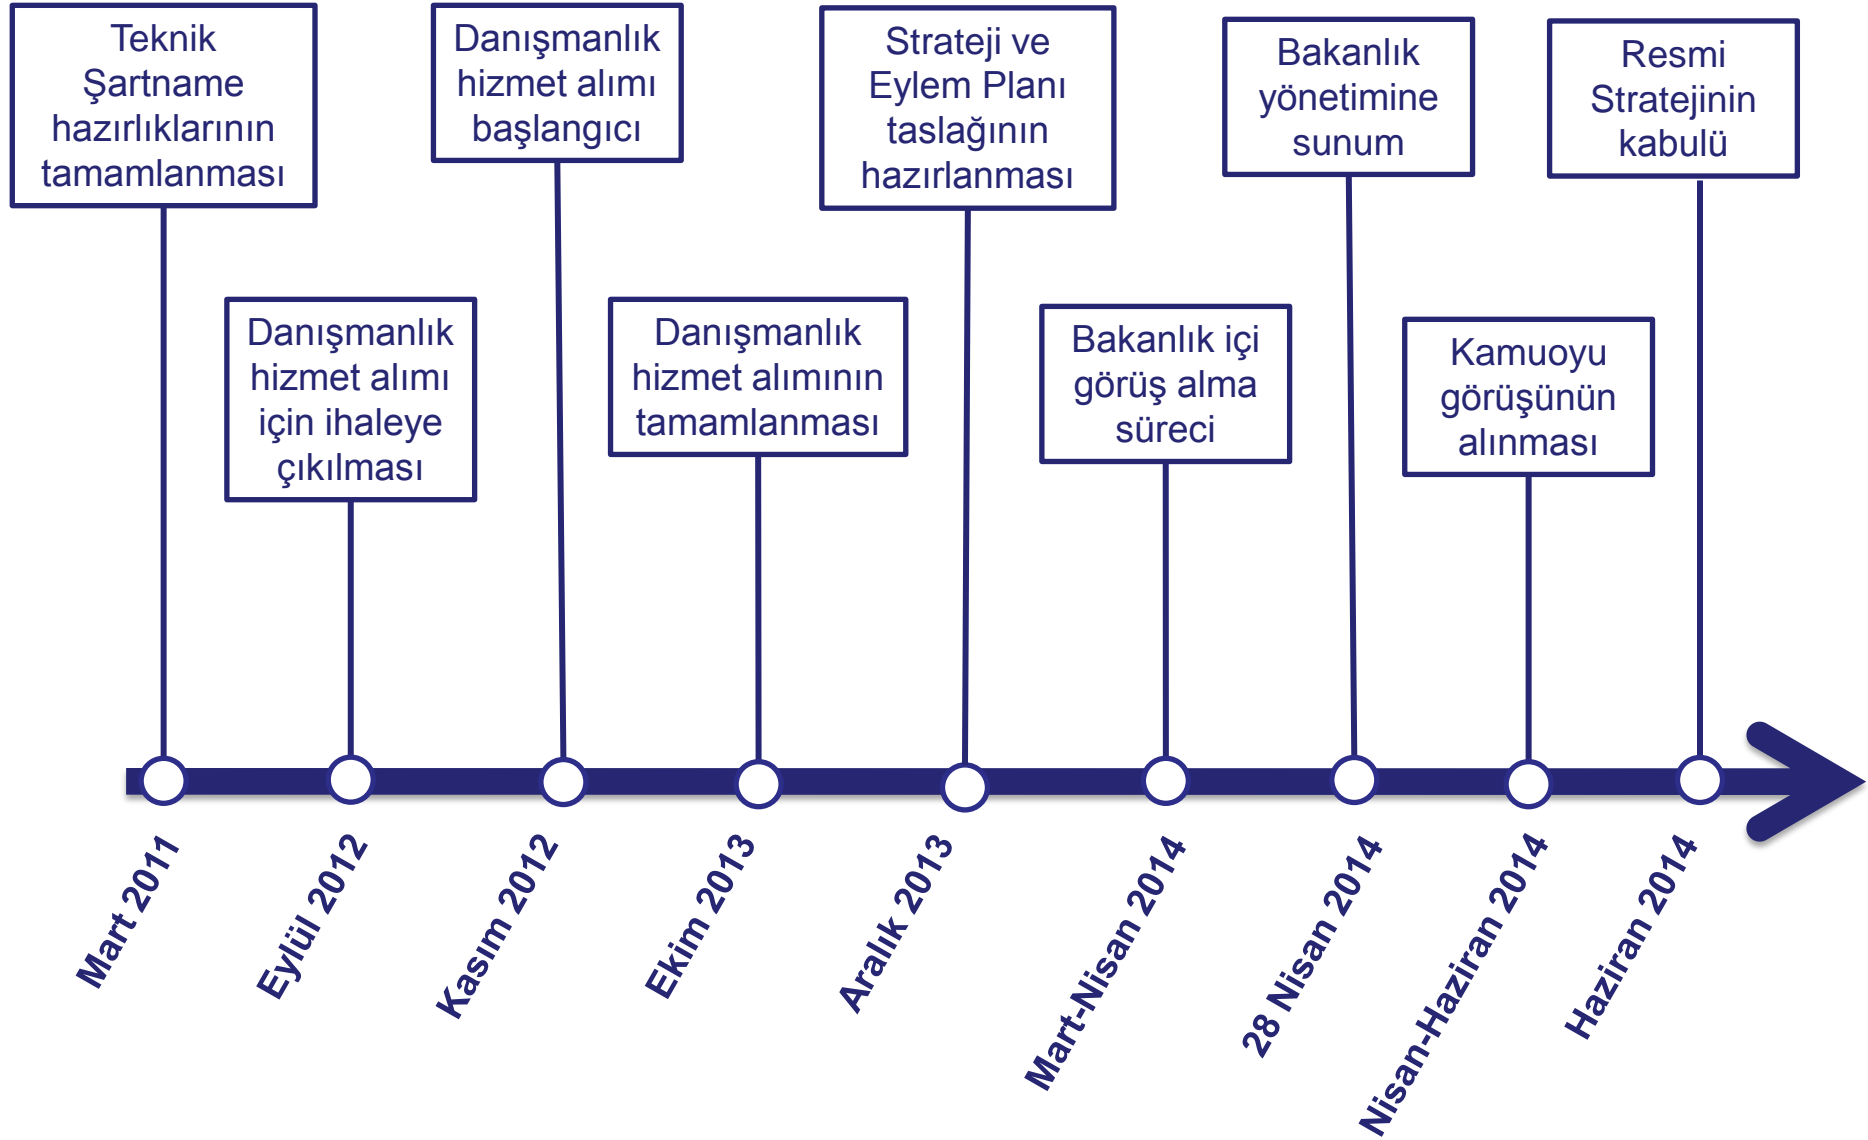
Teknik Şartname hazırlıklarının tamamlanması

Mart 2011

Danışmanlık hizmet alımı için ihaleye çıkılması

Eylül 2012

Danışmanlık hizmet alımı başlangıcı

Kasım 2012

Danışmanlık hizmet alımının tamamlanması

Ekim 2013

Strateji ve Eylem Planı taslağının hazırlanması

Aralık 2013

Bakanlık içi görüş alma süreci

Mart-Nisan 2014

Bakanlık yönetimine sunum

28 Nisan 2014

Kamuoyu görüşünün alınması

Nisan-Haziran 2014

Resmi Stratejinin kabulü

Haziran 2014